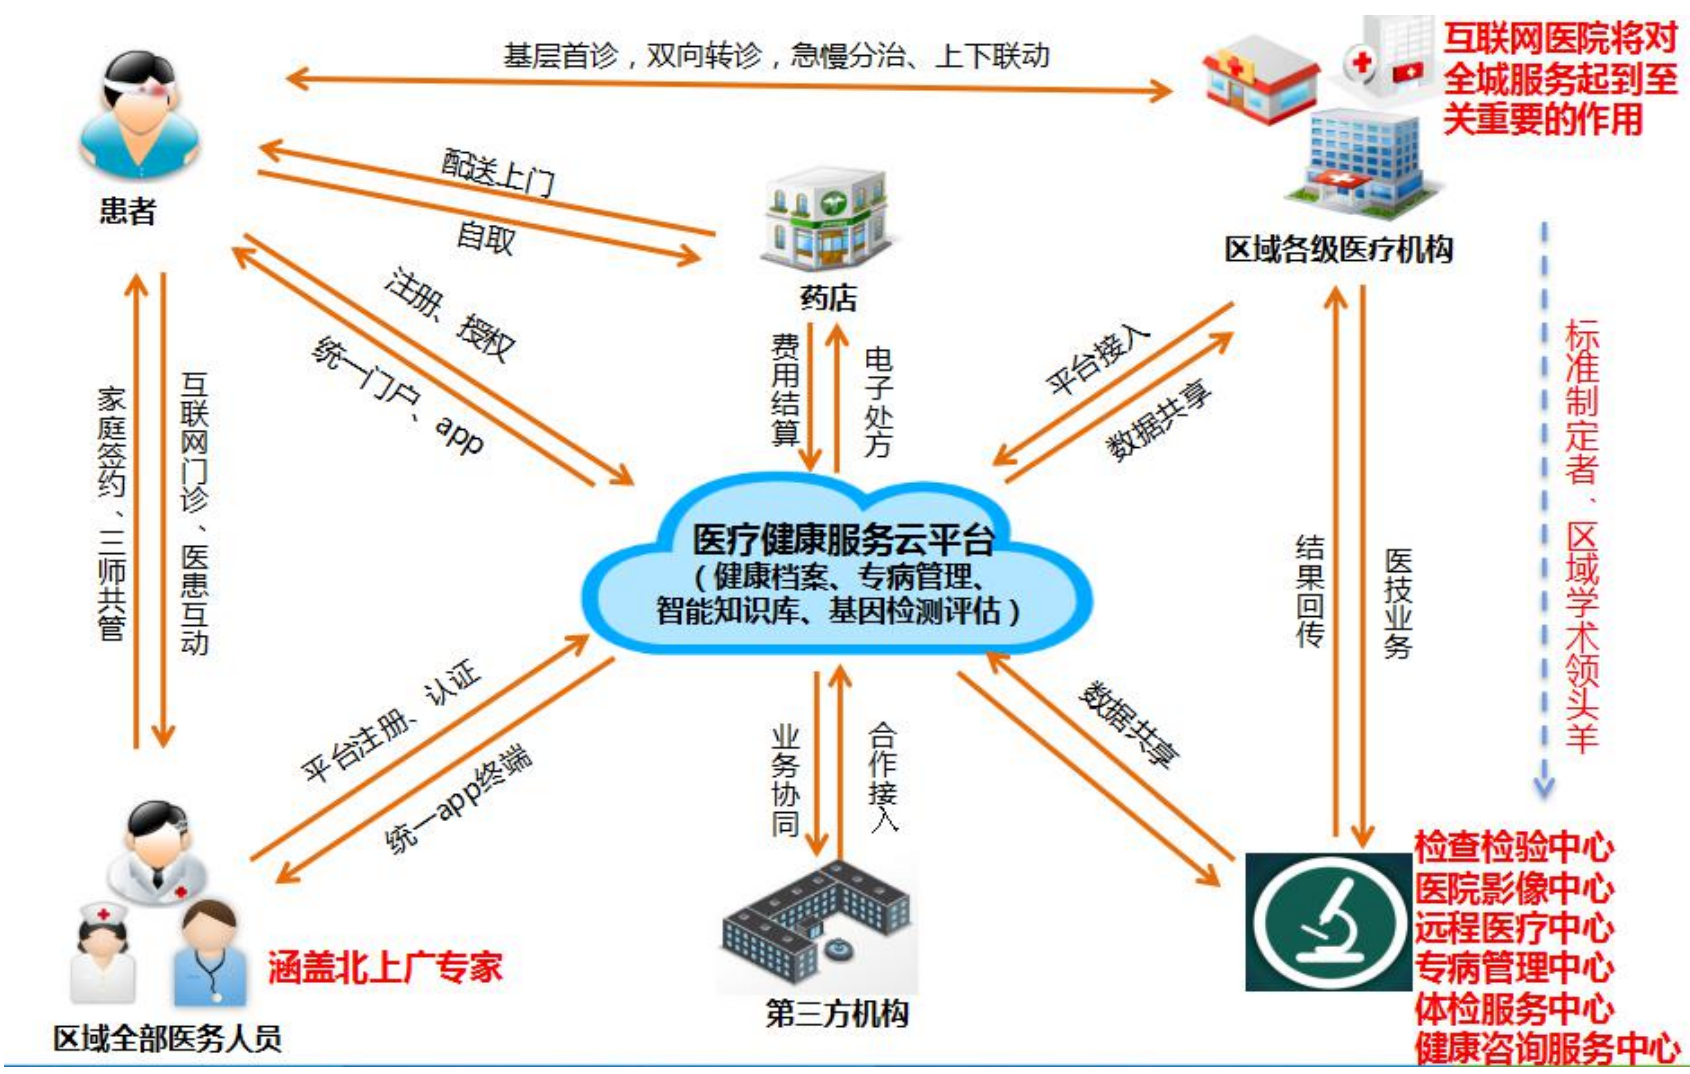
基层首诊，双向转诊，急慢分治、上下联动

互联网医院将对全城服务起到至关重要的作用

患者

配送上门

自取

药店

区域各级医疗机构

注册、授权

统一门户、app

费用结算

电子处方

平台接入

数据共享

标准制定者、区域学术领头羊

家庭签约、三师共管

互联网门诊、医患互动

医疗健康服务云平台
（健康档案、专病管理、智能知识库、基因检测评估）

结果回传

医技业务

平台注册、认证

统一app终端

业务协同

合作接入

数据共享

检查检验中心
医院影像中心
远程医疗中心
专病管理中心
体检服务中心
健康咨询服务中心

涵盖北上广专家

区域全部医务人员

第三方机构